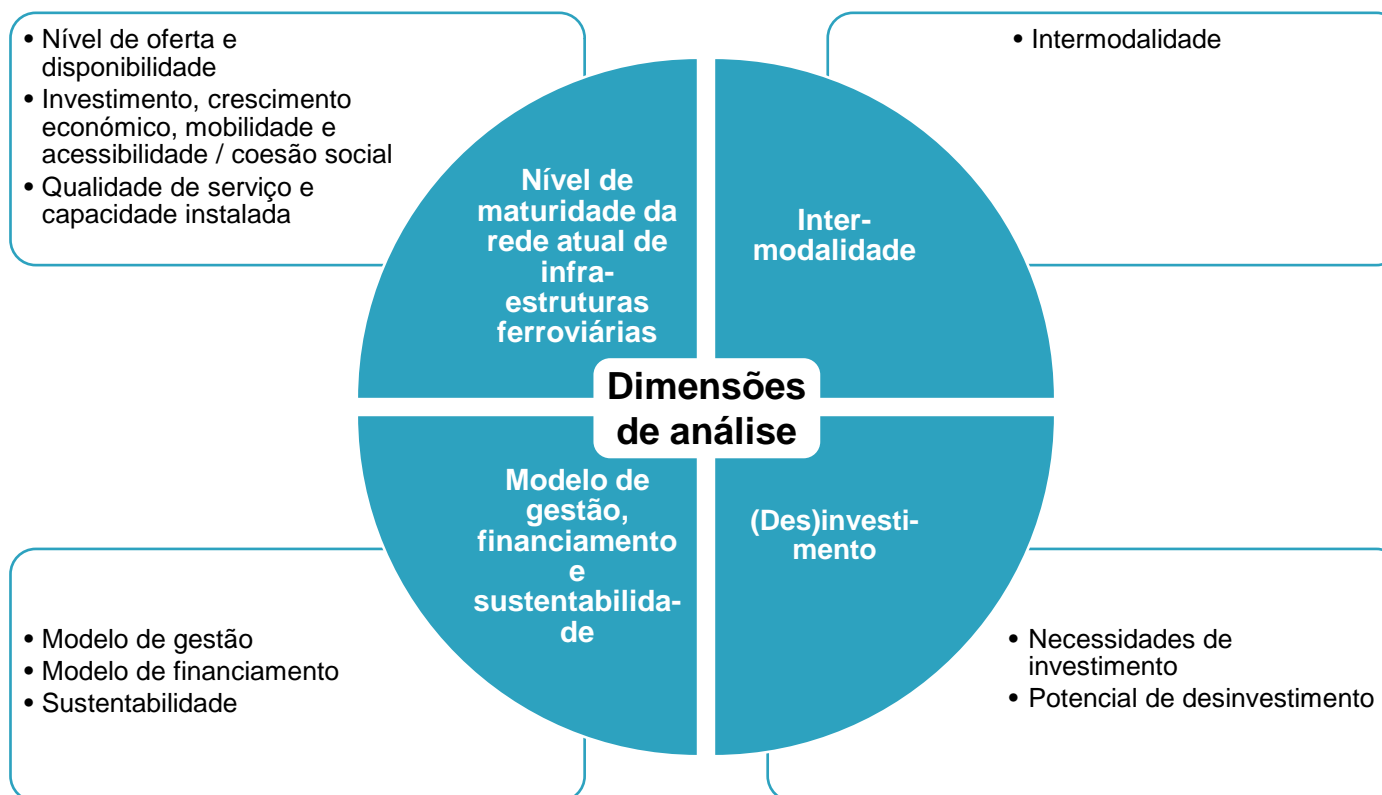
• Nível de oferta e disponibilidade
• Investimento, crescimento económico, mobilidade e acessibilidade / coesão social
• Qualidade de serviço e capacidade instalada

• Intermodalidade

Nível de maturidade da rede atual de infraestruturas ferroviárias

Intermodalidade

Dimensões de análise

Modelo de gestão, financiamento e sustentabilidade

(Des)investimento

• Modelo de gestão
• Modelo de financiamento
• Sustentabilidade

• Necessidades de investimento
• Potencial de desinvestimento